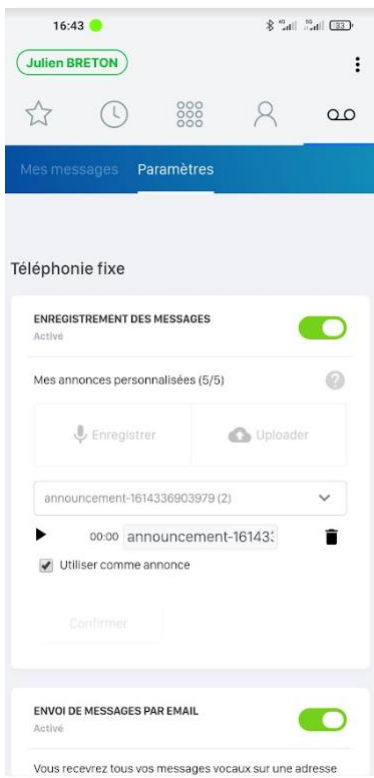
16:43

Julien BRETON

Mes messages Paramètres

Téléphonie fixe

ENREGISTREMENT DES MESSAGES
Activé

Mes annonces personnalisées (5/5)

Enregistrer

Uploader

announcement-1614336903979 (2)

00:00 announcement-16143

Utiliser comme annonce

Confirmer

ENVOI DE MESSAGES PAR EMAIL
Activé

Vous recevrez tous vos messages vocaux sur une adresse